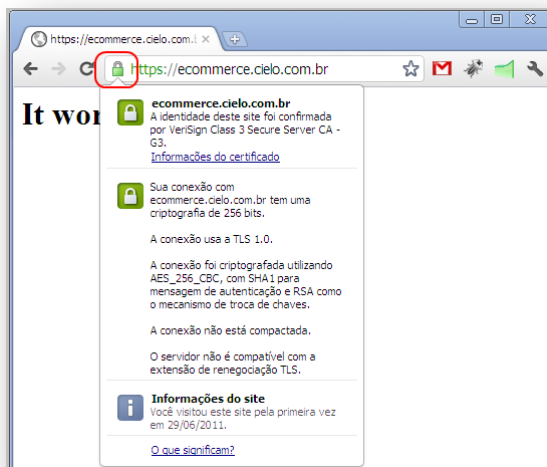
https://ecommerce.cielo.com.b

https://ecommerce.cielo.com.br

It wor

ecommerce.cielo.com.br
A identidade deste site foi confirmada por VeriSign Class 3 Secure Server CA - G3.
Informações do certificado

Sua conexão com ecommerce.cielo.com.br tem uma criptografia de 256 bits.

A conexão usa a TLS 1.0.

A conexão foi criptografada utilizando AES_256_CBC, com SHA1 para mensagem de autenticação e RSA como o mecanismo de troca de chaves.

A conexão não está compactada.

O servidor não é compatível com a extensão de renegociação TLS.

Informações do site
Você visitou este site pela primeira vez em 29/06/2011.

O que significam?